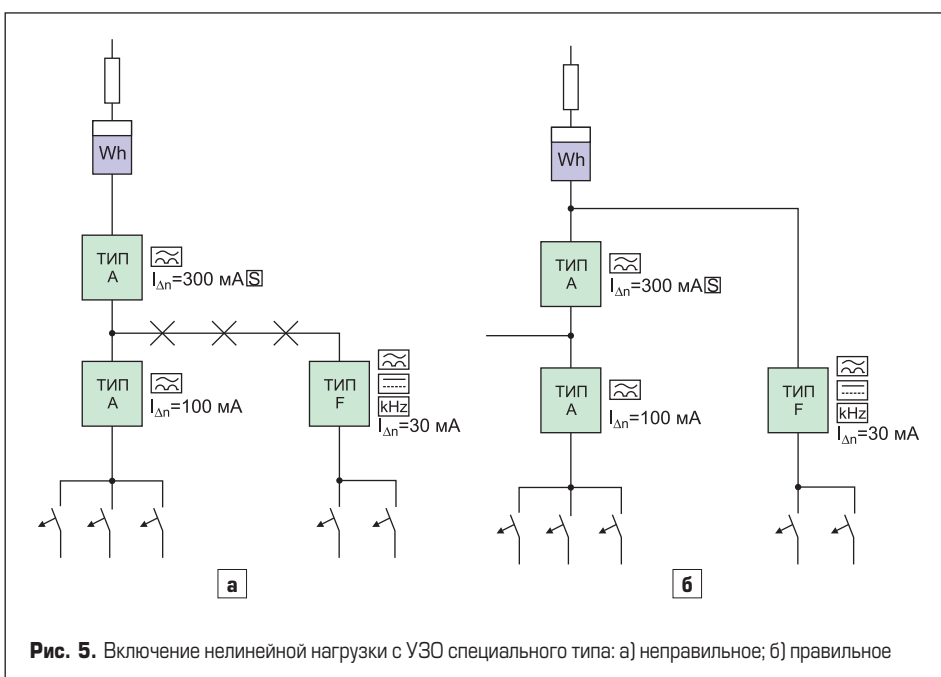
Wh

ТИП A

$I_{\Delta n}$=300 мА S

ТИП A

$I_{\Delta n}$=100 мА

ТИП F

kHz

$I_{\Delta n}$=30 мА

а

Wh

ТИП A

$I_{\Delta n}$=300 мА S

ТИП A

$I_{\Delta n}$=100 мА

ТИП F

kHz

$I_{\Delta n}$=30 мА

б

**Рис. 5.** Включение нелинейной нагрузки с УЗО специального типа: а) неправильное; б) правильное